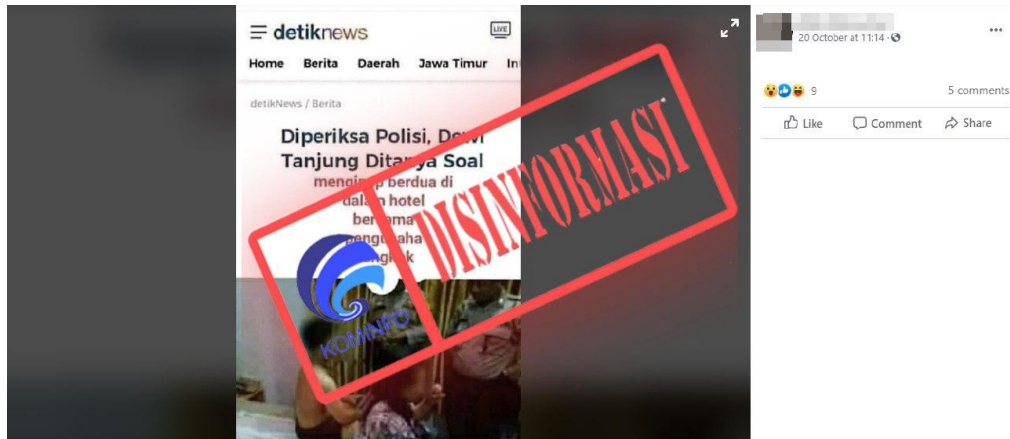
detiknews

LIVE

Home Berita Daerah Jawa Timur In

detikNews / Berita

Diperiksa Polisi, Dewi Tanjung Ditanya Soal

menginap berdua di dalam hotel bersama pengusaha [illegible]

DISINFORMASI

KOMINFO

20 October at 11:14 ·

9

5 comments

Like

Comment

Share